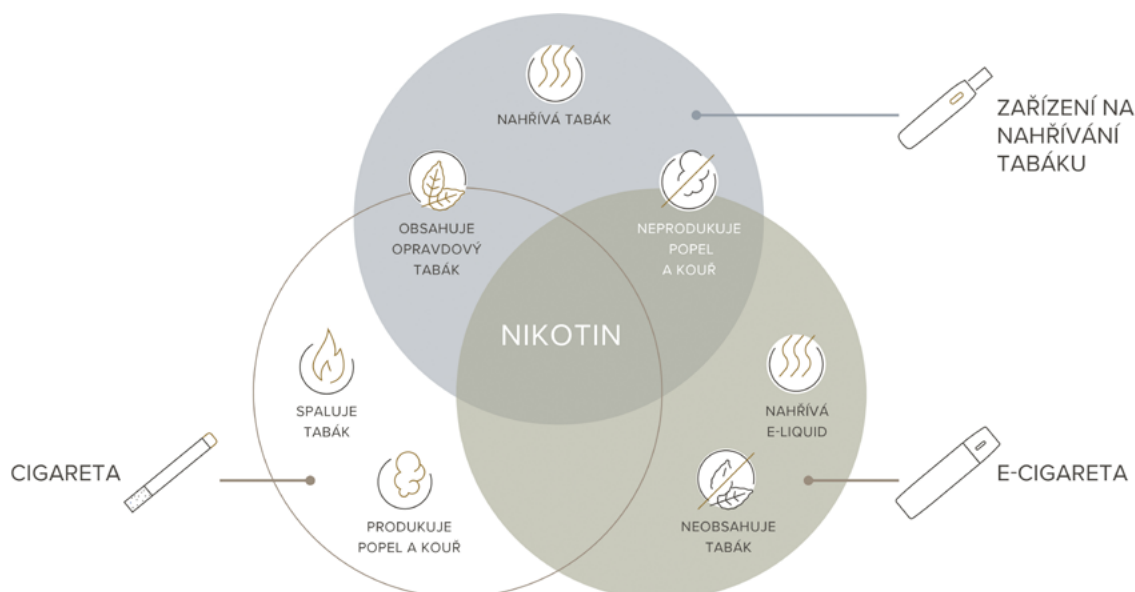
NAHŘÍVÁ TABÁK

ZAŘÍZENÍ NA NAHŘÍVÁNÍ TABÁKU

OBSAHUJE OPRAVDOVÝ TABÁK

NEPRODUKUJE POPEL A KOUŘ

NIKOTIN

SPALUJE TABÁK

NAHŘÍVÁ E-LIQUID

CIGARETA

PRODUKUJE POPEL A KOUŘ

NEOBSAHUJE TABÁK

E-CIGARETA